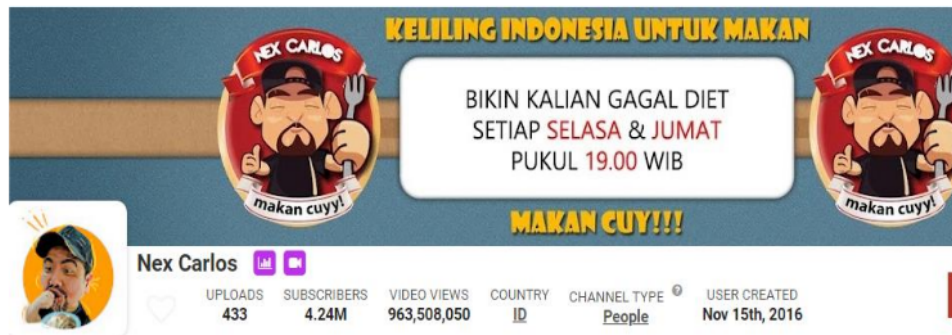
KELILING INDONESIA UNTUK MAKAN

NEX CARLOS

makan cuyy!

BIKIN KALIAN GAGAL DIET
SETIAP SELASA & JUMAT
PUKUL 19.00 WIB

NEX CARLOS

makan cuyy!

MAKAN CUY!!!

Nex Carlos

| UPLOADS | SUBSCRIBERS | VIDEO VIEWS | COUNTRY | CHANNEL TYPE | USER CREATED |
|---|---|---|---|---|---|
| 433 | 4.24M | 963,508,050 | ID | People | Nov 15th, 2016 |